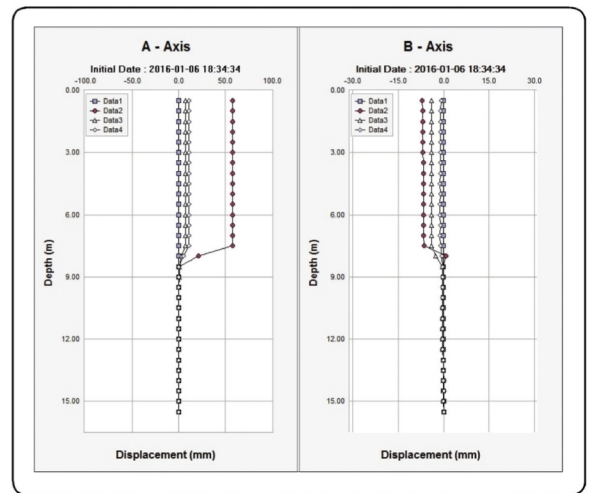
A - Axis

Initial Date : 2016-01-06 18:34:34

-100.0 -50.0 0.0 50.0 100.0

0.00
3.00
6.00
9.00
12.00
15.00

Depth (m)

Data1
Data2
Data3
Data4

Displacement (mm)

B - Axis

Initial Date : 2016-01-06 18:34:34

-30.0 -15.0 0.0 15.0 30.0

0.00
3.00
6.00
9.00
12.00
15.00

Depth (m)

Data1
Data2
Data3
Data4

Displacement (mm)